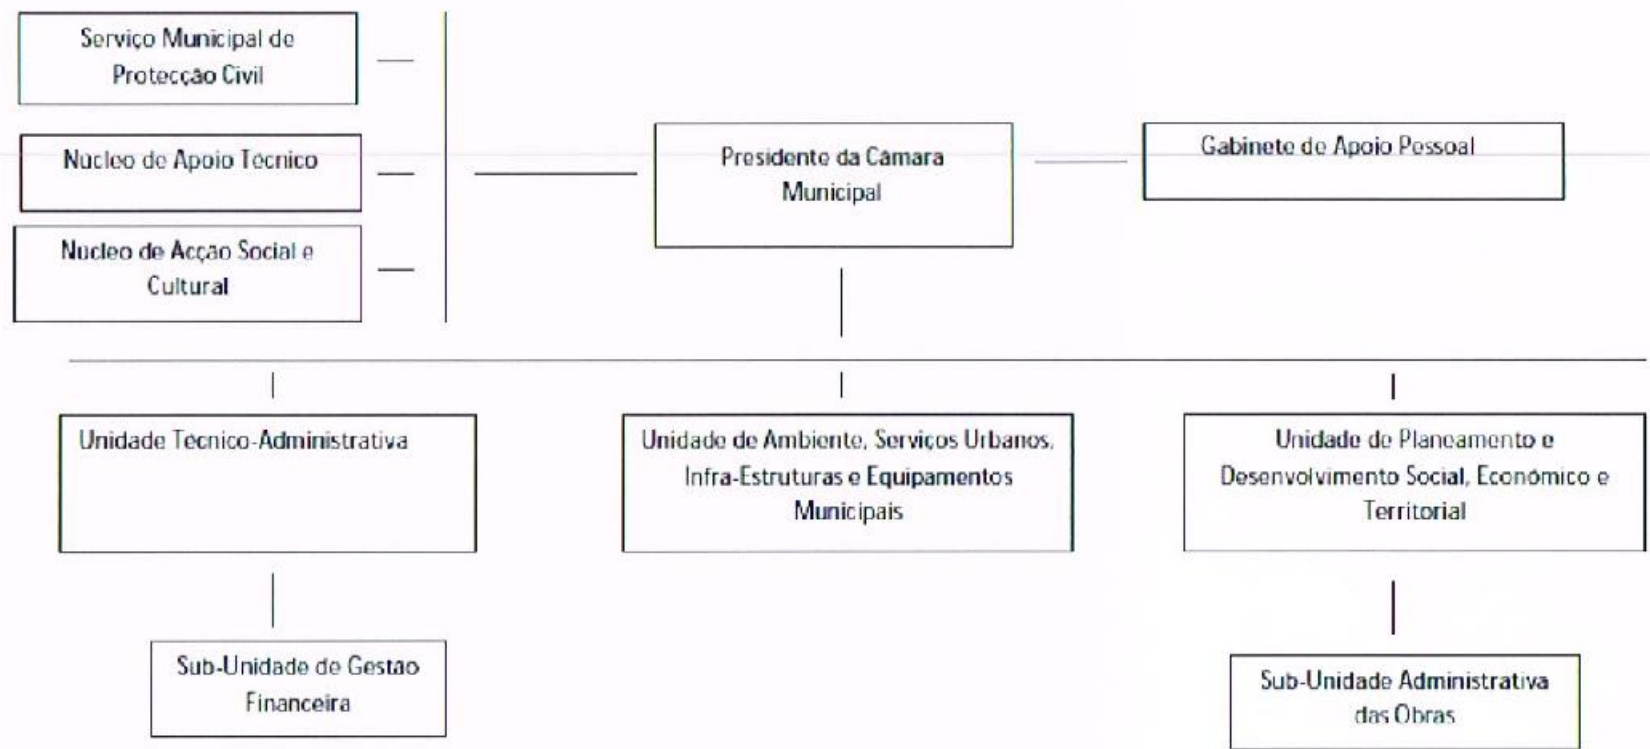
Serviço Municipal de Protecção Civil

Nucleo de Apoio Tecnico

Nucleo de Acção Social e Cultural

Presidente da Câmara Municipal

Gabinete de Apoio Pessoal

Unidade Tecnico-Administrativa

Unidade de Ambiente, Serviços Urbanos, Infra-Estruturas e Equipamentos Municipais

Unidade de Planeamento e Desenvolvimento Social, Económico e Territorial

Sub-Unidade de Gestao Financeira

Sub-Unidade Administrativa das Obras